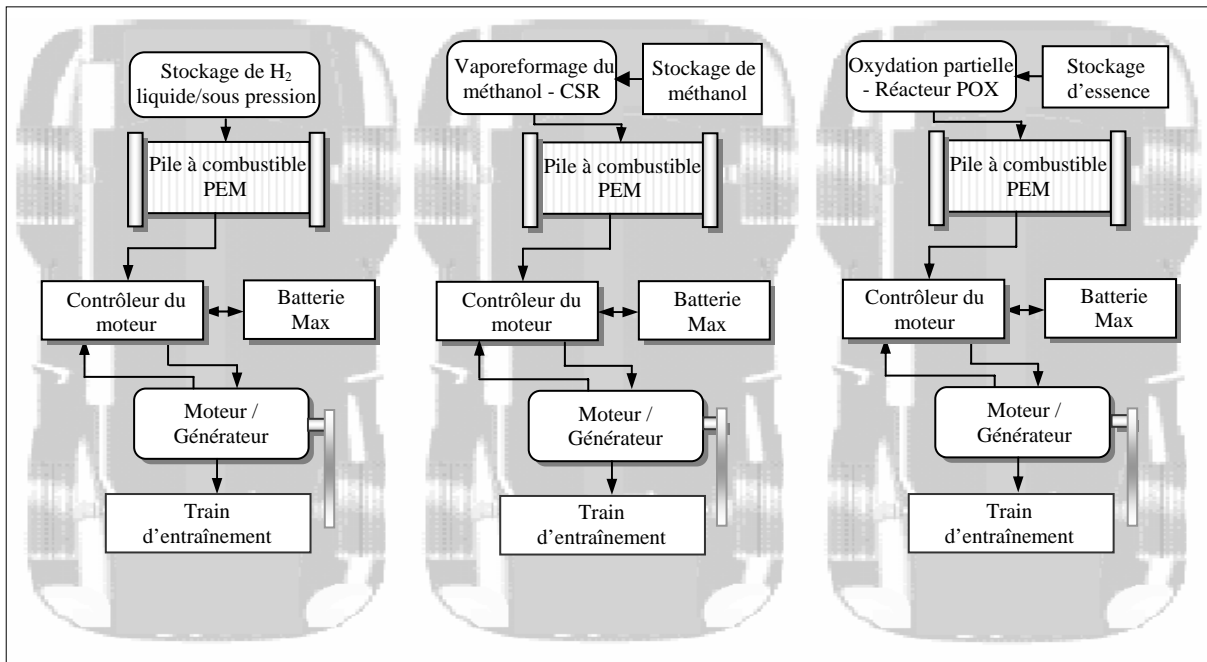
Stockage de $H_2$ liquide/sous pression

Pile à combustible PEM

Contrôleur du moteur

Batterie Max

Moteur / Générateur

Train d'entraînement

Vaporeformage du méthanol - CSR

Stockage de méthanol

Pile à combustible PEM

Contrôleur du moteur

Batterie Max

Moteur / Générateur

Train d'entraînement

Oxydation partielle - Réacteur POX

Stockage d'essence

Pile à combustible PEM

Contrôleur du moteur

Batterie Max

Moteur / Générateur

Train d'entraînement